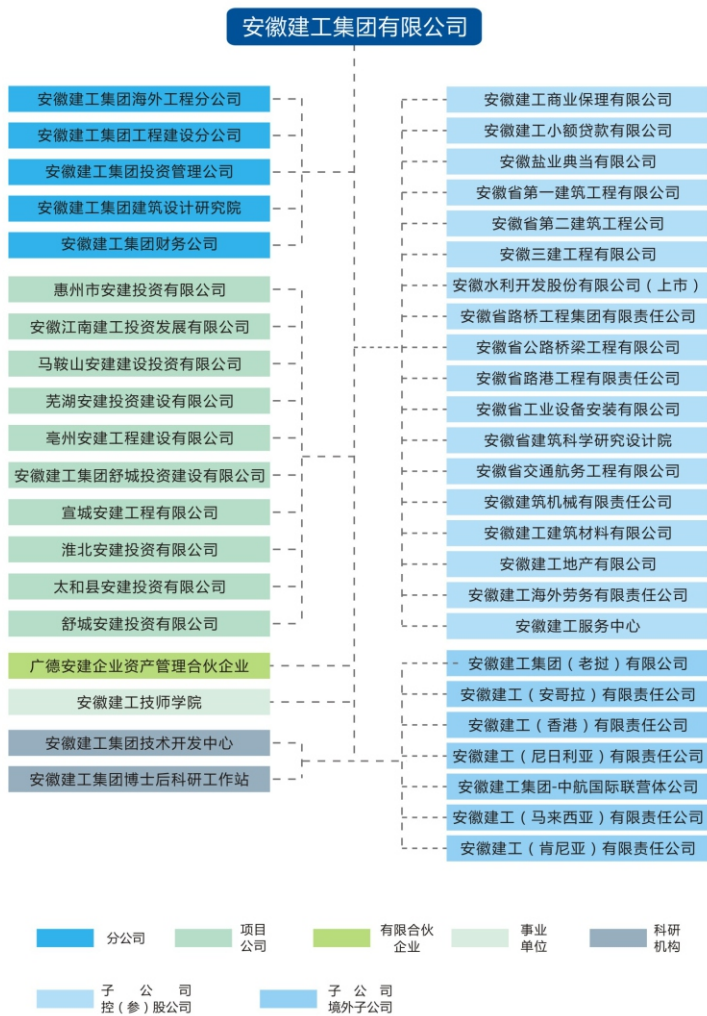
安徽建工集团有限公司

安徽建工集团海外工程分公司
安徽建工集团工程建设分公司
安徽建工集团投资管理公司
安徽建工集团建筑设计研究院
安徽建工集团财务公司

惠州市安建投资有限公司
安徽江南建工投资发展有限公司
马鞍山安建建设投资有限公司
芜湖安建投资建设有限公司
亳州安建工程建设有限公司
安徽建工集团舒城投资建设有限公司
宣城安建工程有限公司
淮北安建投资有限公司
太和县安建投资有限公司
舒城安建投资有限公司

广德安建企业资产管理合伙企业

安徽建工技师学院

安徽建工集团技术开发中心
安徽建工集团博士后科研工作站

安徽建工商业保理有限公司
安徽建工小额贷款有限公司
安徽盐业典当有限公司
安徽省第一建筑工程有限公司
安徽省第二建筑工程公司
安徽三建工程有限公司
安徽水利开发股份有限公司（上市）
安徽省路桥工程集团有限责任公司
安徽省公路桥梁工程有限公司
安徽省路港工程有限责任公司
安徽省工业设备安装有限公司
安徽省建筑科学研究设计院
安徽省交通航务工程有限公司
安徽建筑机械有限责任公司
安徽建工建筑材料有限公司
安徽建工地产有限公司
安徽建工海外劳务有限责任公司
安徽建工服务中心

安徽建工集团（老挝）有限公司
安徽建工（安哥拉）有限责任公司
安徽建工（香港）有限责任公司
安徽建工（尼日利亚）有限责任公司
安徽建工集团-中航国际联营体公司
安徽建工（马来西亚）有限责任公司
安徽建工（肯尼亚）有限责任公司

分公司
项目公司
有限合伙企业
事业单位
科研机构
子公司控（参）股公司
子公司境外子公司